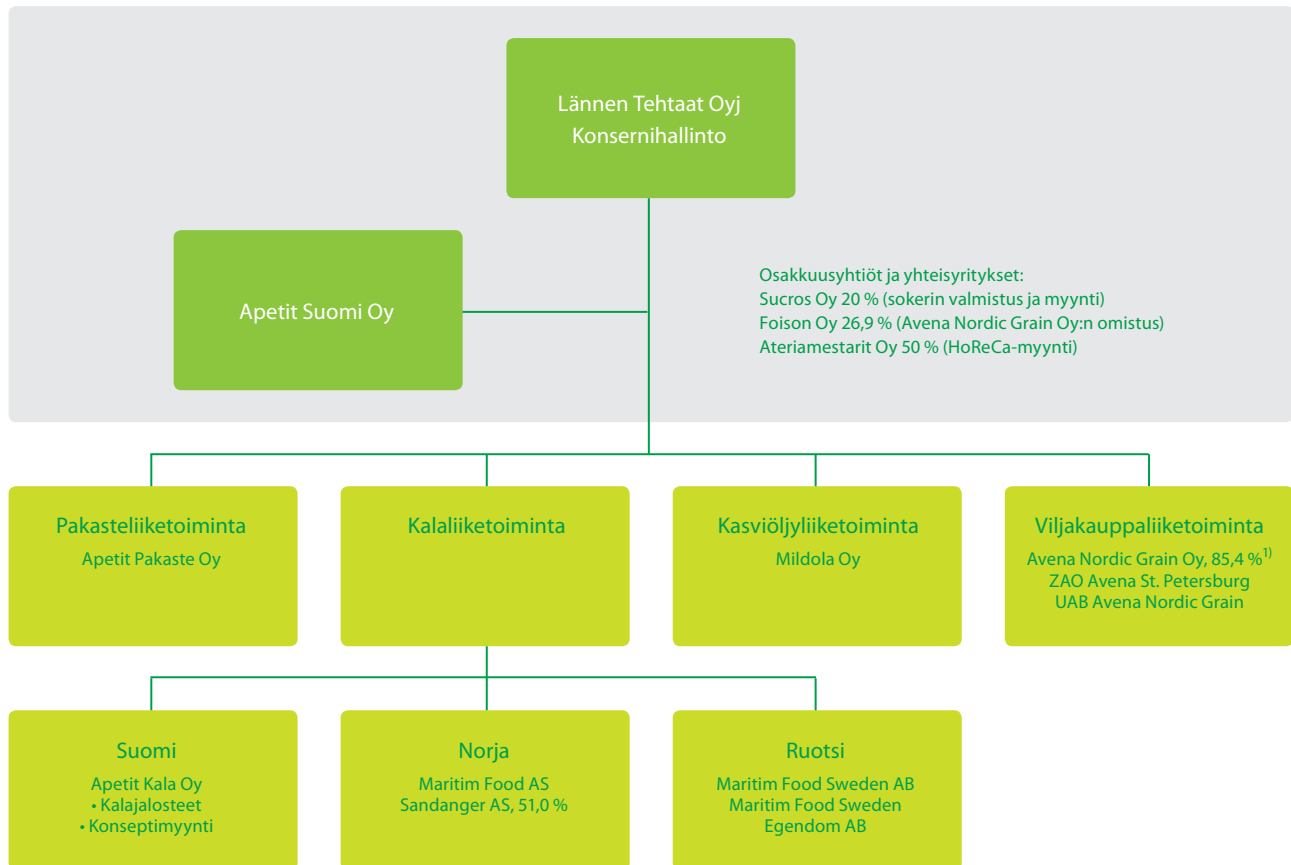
Lännen Tehtaat Oyj
Konsernihallinto

Apetit Suomi Oy

Osakkuusyhtiöt ja yhteisyritykset:
Sucros Oy 20 % (sokerin valmistus ja myynti)
Foison Oy 26,9 % (Avena Nordic Grain Oy:n omistus)
Ateriamestarit Oy 50 % (HoReCa-myynti)

Pakasteliiketoiminta
Apetit Pakaste Oy

Kalaliiketoiminta

Kasviöljyliiketoiminta
Mildola Oy

Viljakauppaliiketoiminta
Avena Nordic Grain Oy, 85,4 %$^{1)}$
ZAO Avena St. Petersburg
UAB Avena Nordic Grain

Suomi
Apetit Kala Oy
• Kalajalosteet
• Konseptimyynti

Norja
Maritim Food AS
Sandanger AS, 51,0 %

Ruotsi
Maritim Food Sweden AB
Maritim Food Sweden Egendom AB